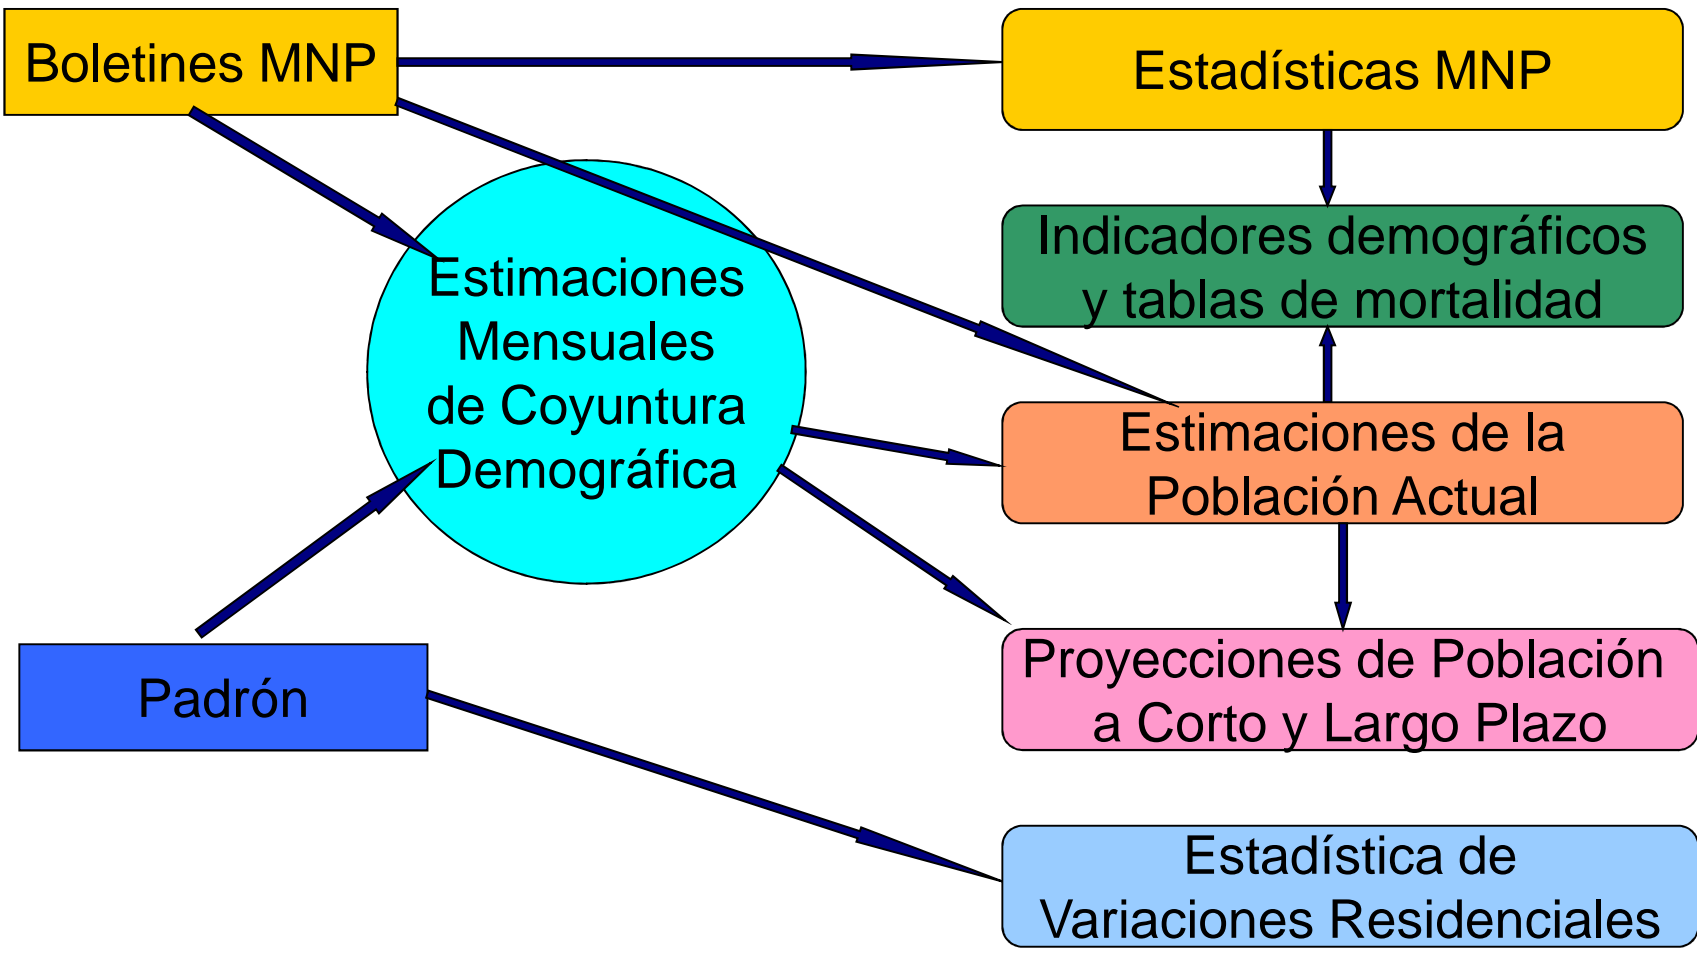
Boletines MNP

Estadísticas MNP

Indicadores demográficos y tablas de mortalidad

Estimaciones Mensuales de Coyuntura Demográfica

Estimaciones de la Población Actual

Proyecciones de Población a Corto y Largo Plazo

Padrón

Estadística de Variaciones Residenciales